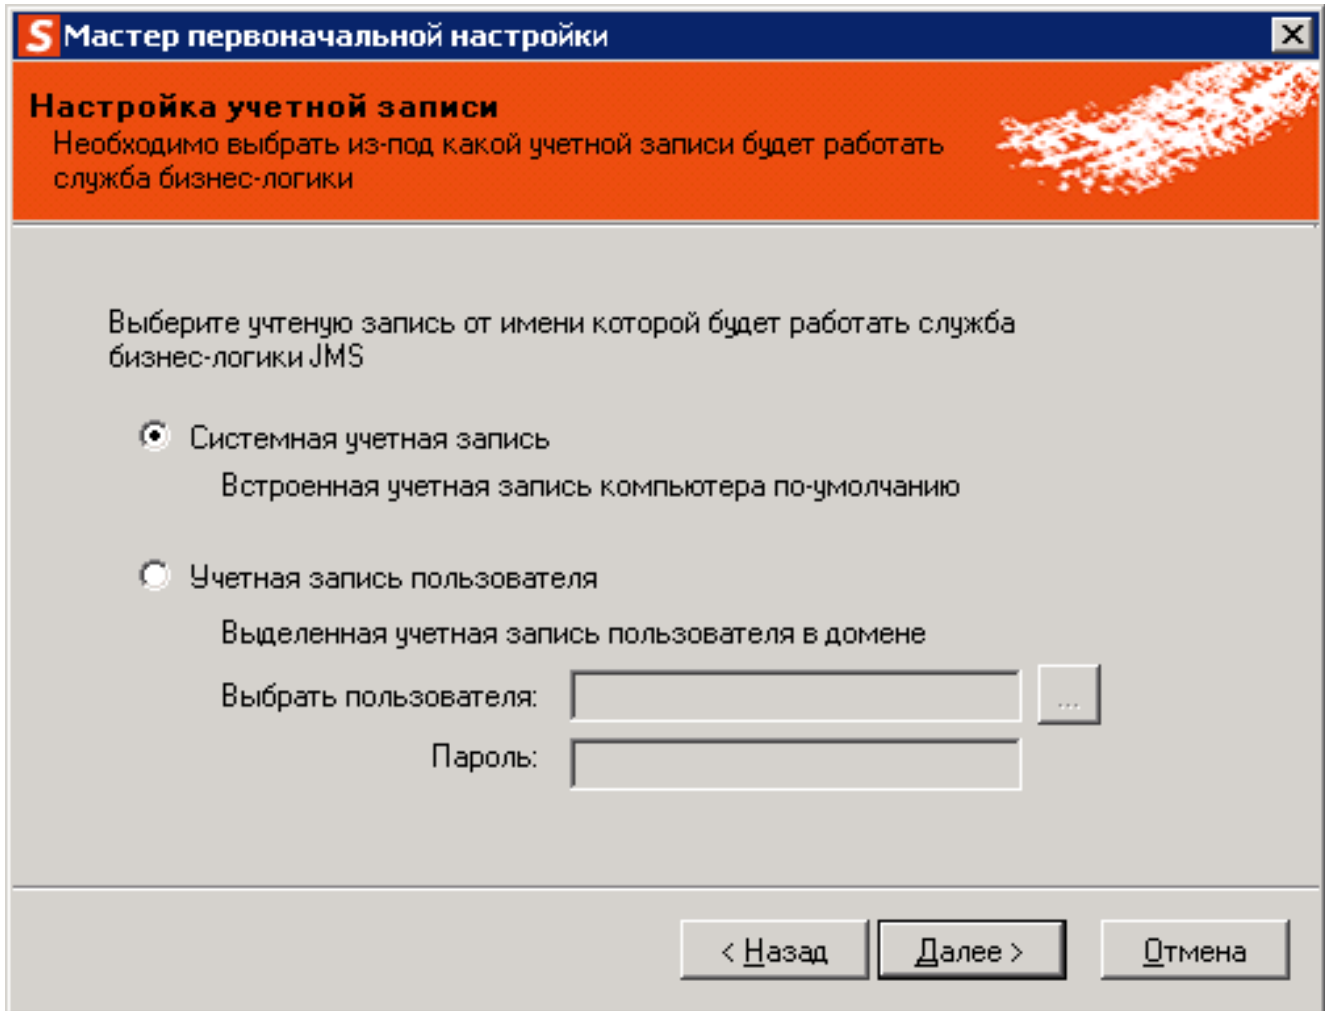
S Мастер первоначальной настройки

Настройка учетной записи
Необходимо выбрать из-под какой учетной записи будет работать служба бизнес-логики

Выберите учтеную запись от имени которой будет работать служба бизнес-логики JMS

Системная учетная запись
Встроенная учетная запись компьютера по-умолчанию

Учетная запись пользователя
Выделенная учетная запись пользователя в домене
Выбрать пользователя:
...
Пароль:

< Назад
Далее >
Отмена